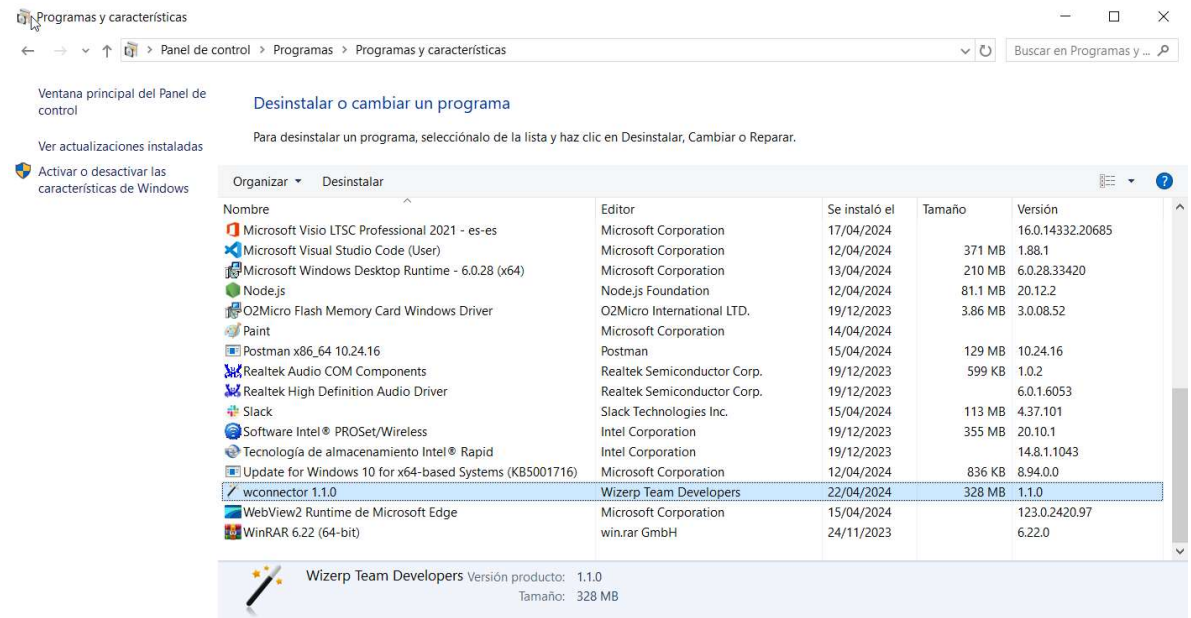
Programas y características

Panel de control > Programas > Programas y características

Buscar en Programas y ...

Ventana principal del Panel de control

Ver actualizaciones instaladas

Activar o desactivar las características de Windows

Desinstalar o cambiar un programa

Para desinstalar un programa, selecciónalo de la lista y haz clic en Desinstalar, Cambiar o Reparar.

Organizar ▾ Desinstalar

| Nombre | Editor | Se instaló el | Tamaño | Versión |
|---|---|---|---|---|
| Microsoft Visio LTSC Professional 2021 - es-es | Microsoft Corporation | 17/04/2024 | | 16.0.14332.20685 |
| Microsoft Visual Studio Code (User) | Microsoft Corporation | 12/04/2024 | 371 MB | 1.88.1 |
| Microsoft Windows Desktop Runtime - 6.0.28 (x64) | Microsoft Corporation | 13/04/2024 | 210 MB | 6.0.28.33420 |
| Node.js | Node.js Foundation | 12/04/2024 | 81.1 MB | 20.12.2 |
| O2Micro Flash Memory Card Windows Driver | O2Micro International LTD. | 19/12/2023 | 3.86 MB | 3.0.08.52 |
| Paint | Microsoft Corporation | 14/04/2024 | | |
| Postman x86_64 10.24.16 | Postman | 15/04/2024 | 129 MB | 10.24.16 |
| Realtek Audio COM Components | Realtek Semiconductor Corp. | 19/12/2023 | 599 KB | 1.0.2 |
| Realtek High Definition Audio Driver | Realtek Semiconductor Corp. | 19/12/2023 | | 6.0.1.6053 |
| Slack | Slack Technologies Inc. | 15/04/2024 | 113 MB | 4.37.101 |
| Software Intel® PROSet/Wireless | Intel Corporation | 19/12/2023 | 355 MB | 20.10.1 |
| Tecnología de almacenamiento Intel® Rapid | Intel Corporation | 19/12/2023 | | 14.8.1.1043 |
| Update for Windows 10 for x64-based Systems (KB5001716) | Microsoft Corporation | 12/04/2024 | 836 KB | 8.94.0.0 |
| wconnector 1.1.0 | Wizerp Team Developers | 22/04/2024 | 328 MB | 1.1.0 |
| WebView2 Runtime de Microsoft Edge | Microsoft Corporation | 15/04/2024 | | 123.0.2420.97 |
| WinRAR 6.22 (64-bit) | win.rar GmbH | 24/11/2023 | | 6.22.0 |

Wizerp Team Developers Versión producto: 1.1.0
Tamaño: 328 MB